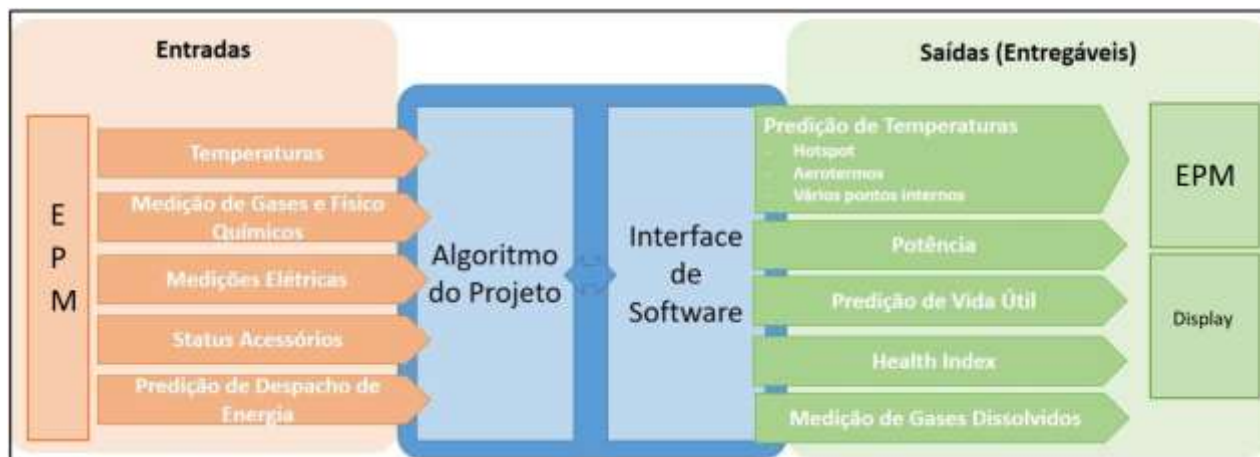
Entradas

E
P
M

Temperaturas

Medição de Gases e Físico Químicos

Medições Elétricas

Status Acessórios

Predição de Despacho de Energia

Algoritmo do Projeto

Interface de Software

Saídas (Entregáveis)

Predição de Temperaturas
- Hotspot
- Aerotermos
- Vários pontos internos

Potência

Predição de Vida Útil

Health Index

Medição de Gases Dissolvidos

EPM

Display